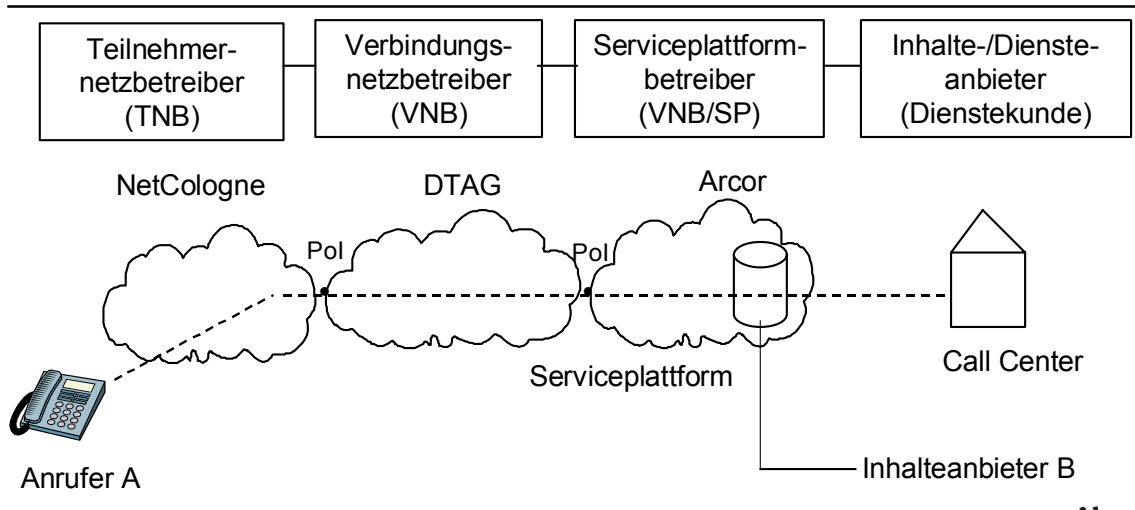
Teilnehmernetzbetreiber (TNB)

Verbindungsnetzbetreiber (VNB)

Serviceplattformbetreiber (VNB/SP)

Inhalte-/Diensteanbieter (Dienstekunde)

NetCologne

DTAG

Arcor

PoI

PoI

Serviceplattform

Call Center

Inhalteanbieter B

Anrufer A